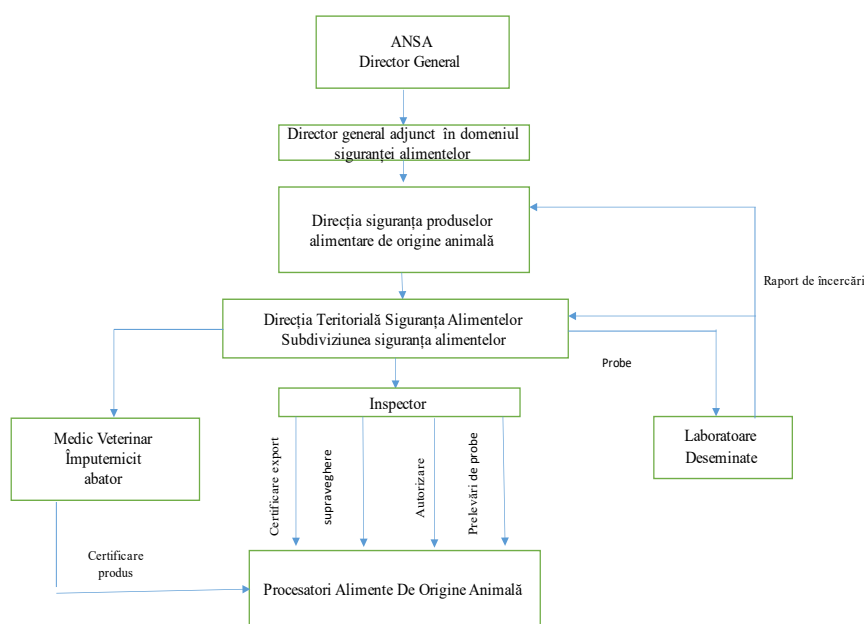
ANSA
Director General

Director general adjunct în domeniul siguranței alimentelor

Direcția siguranța produselor alimentare de origine animală

Raport de încercări

Direcția Teritorială Siguranța Alimentelor
Subdiviziunea siguranța alimentelor

Probe

Inspector

Medic Veterinar
Împuternicit
abator

Certificare export

supraveghere

Autorizare

Prelevări de probe

Laboratoare
Deseminate

Certificare produs

Procesatori Alimente De Origine Animală